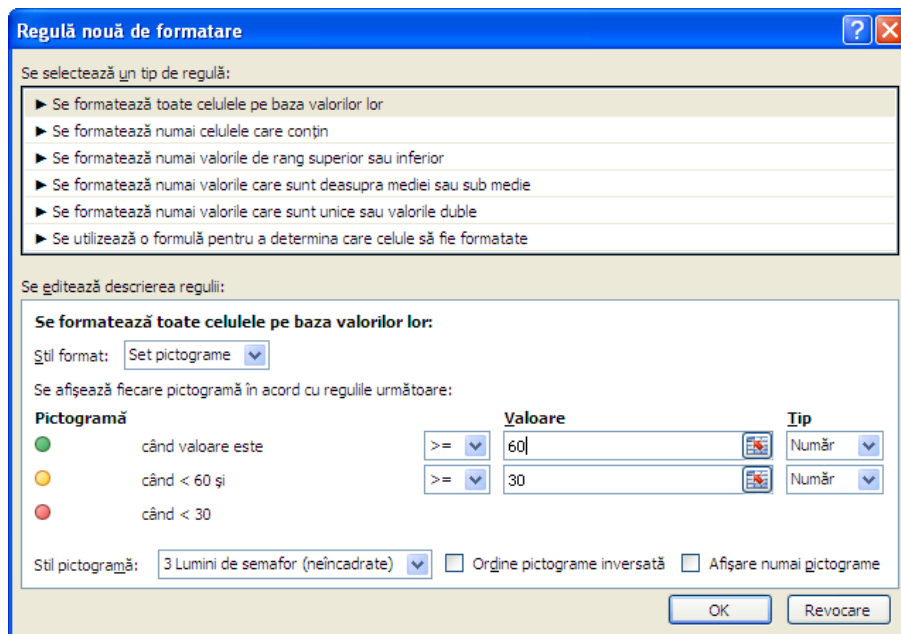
Regulă nouă de formatare

?

Se selectează un tip de regulă:

► Se formatează toate celulele pe baza valorilor lor
► Se formatează numai celulele care conțin
► Se formatează numai valorile de rang superior sau inferior
► Se formatează numai valorile care sunt deasupra mediei sau sub medie
► Se formatează numai valorile care sunt unice sau valorile duble
► Se utilizează o formulă pentru a determina care celule să fie formatate

Se editează descrierea regulii:

Se formatează toate celulele pe baza valorilor lor:

Stil format: Set pictograme

Se afișează fiecare pictogramă în acord cu regulile următoare:

| Pictogramă | | | Valoare | Tip |
|---|---|---|---|---|
| | când valoare este | >= | 60 | Număr |
| | când < 60 și | >= | 30 | Număr |
| | când < 30 | | | |

Stil pictogramă: 3 Lumini de semafor (neîncadrate)  Ordine pictograme inversată  Afișare numai pictograme

OK  Revocare